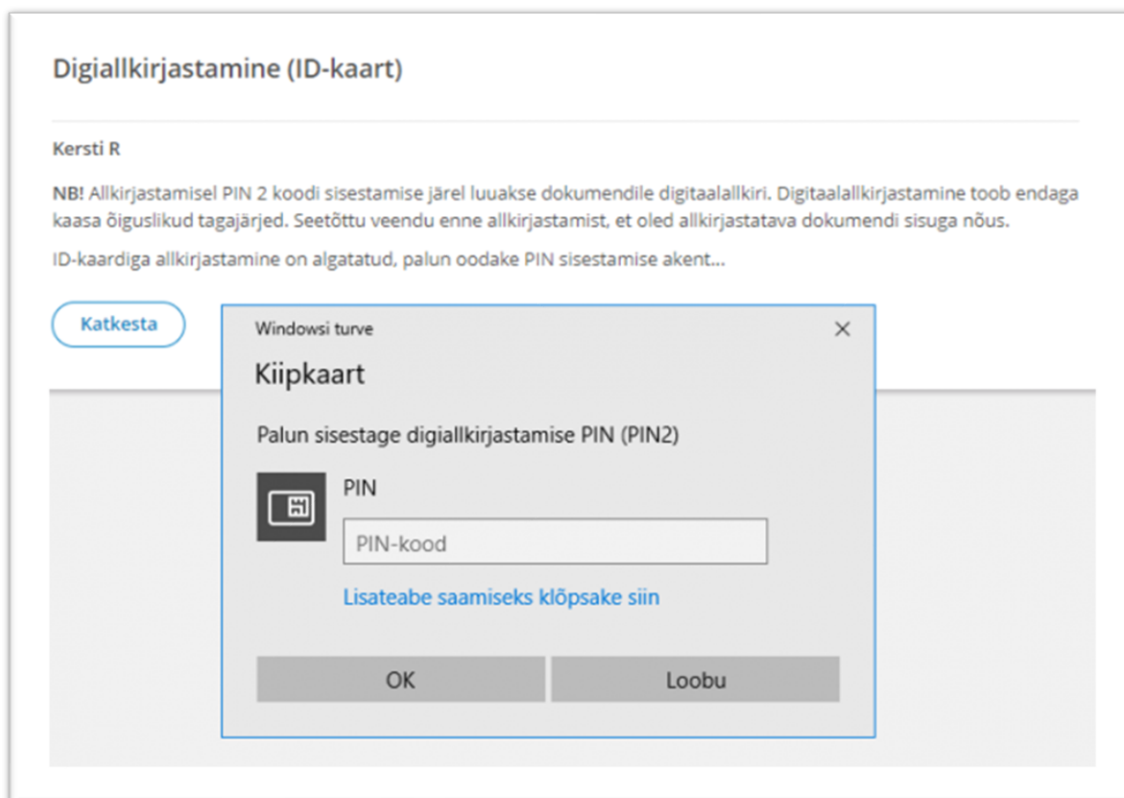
Digiallkirjastamine (ID-kaart)

Kersti R

NB! Allkirjastamisel PIN 2 koodi sisestamise järel luuakse dokumendile digitaalallkiri. Digitaalallkirjastamine toob endaga kaasa õiguslikud tagajärjed. Seetõttu veendu enne allkirjastamist, et oled allkirjastatava dokumendi sisuga nõus.

ID-kaardiga allkirjastamine on algatatud, palun oodake PIN sisestamise akent...

Katkesta

Windowsi turve

Kiipkaart

Palun sisestage digiallkirjastamise PIN (PIN2)

PIN

PIN-kood

Lisateabe saamiseks klõpsake siin

OK

Loobu